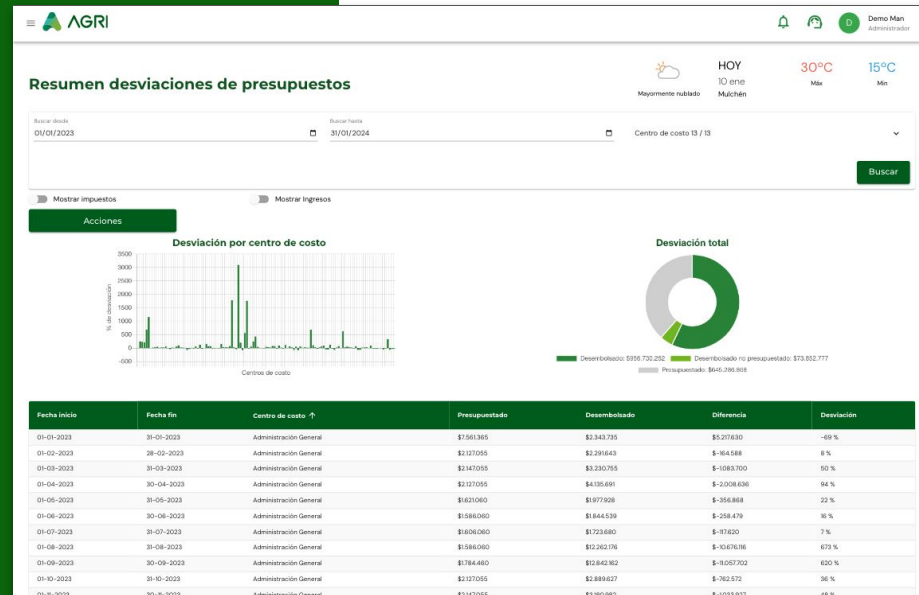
AGRI

Demo Man
Administrador

Resumen desviaciones de presupuestos

Mayormente nublado

HOY
10 ene
Mulchén

30°C
Máx

15°C
Min

Buscar desde
01/01/2023

Buscar hasta
31/01/2024

Centro de costo 13 / 13

Buscar

Mostrar impuestos

Mostrar Ingresos

Acciones

Desviación por centro de costo

3500
3000
2500
2000
1500
1000
500
0
-500

% de desviación

Centros de costo

Desviación total

Desembolsado: $956.730.252
Desembolsado no presupuestado: $73.852.777
Presupuestado: $645.286.808

| Fecha inicio | Fecha fin | Centro de costo ↑ | Presupuestado | Desembolsado | Diferencia | Desviación |
|---|---|---|---|---|---|---|
| 01-01-2023 | 31-01-2023 | Administración General | $7.561.365 | $2.343.735 | $5.217.630 | -69 % |
| 01-02-2023 | 28-02-2023 | Administración General | $2.127.055 | $2.291.643 | $-164.588 | 8 % |
| 01-03-2023 | 31-03-2023 | Administración General | $2.147.055 | $3.230.755 | $-1.083.700 | 50 % |
| 01-04-2023 | 30-04-2023 | Administración General | $2.127.055 | $4.135.691 | $-2.008.636 | 94 % |
| 01-05-2023 | 31-05-2023 | Administración General | $1.621.060 | $1.977.928 | $-356.868 | 22 % |
| 01-06-2023 | 30-06-2023 | Administración General | $1.586.060 | $1.844.539 | $-258.479 | 16 % |
| 01-07-2023 | 31-07-2023 | Administración General | $1.606.060 | $1.723.680 | $-117.620 | 7 % |
| 01-08-2023 | 31-08-2023 | Administración General | $1.586.060 | $12.262.176 | $-10.676.116 | 673 % |
| 01-09-2023 | 30-09-2023 | Administración General | $1.784.460 | $12.842.162 | $-11.057.702 | 620 % |
| 01-10-2023 | 31-10-2023 | Administración General | $2.127.055 | $2.889.627 | $-762.572 | 36 % |
| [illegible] | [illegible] | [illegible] | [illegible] | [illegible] | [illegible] | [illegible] |